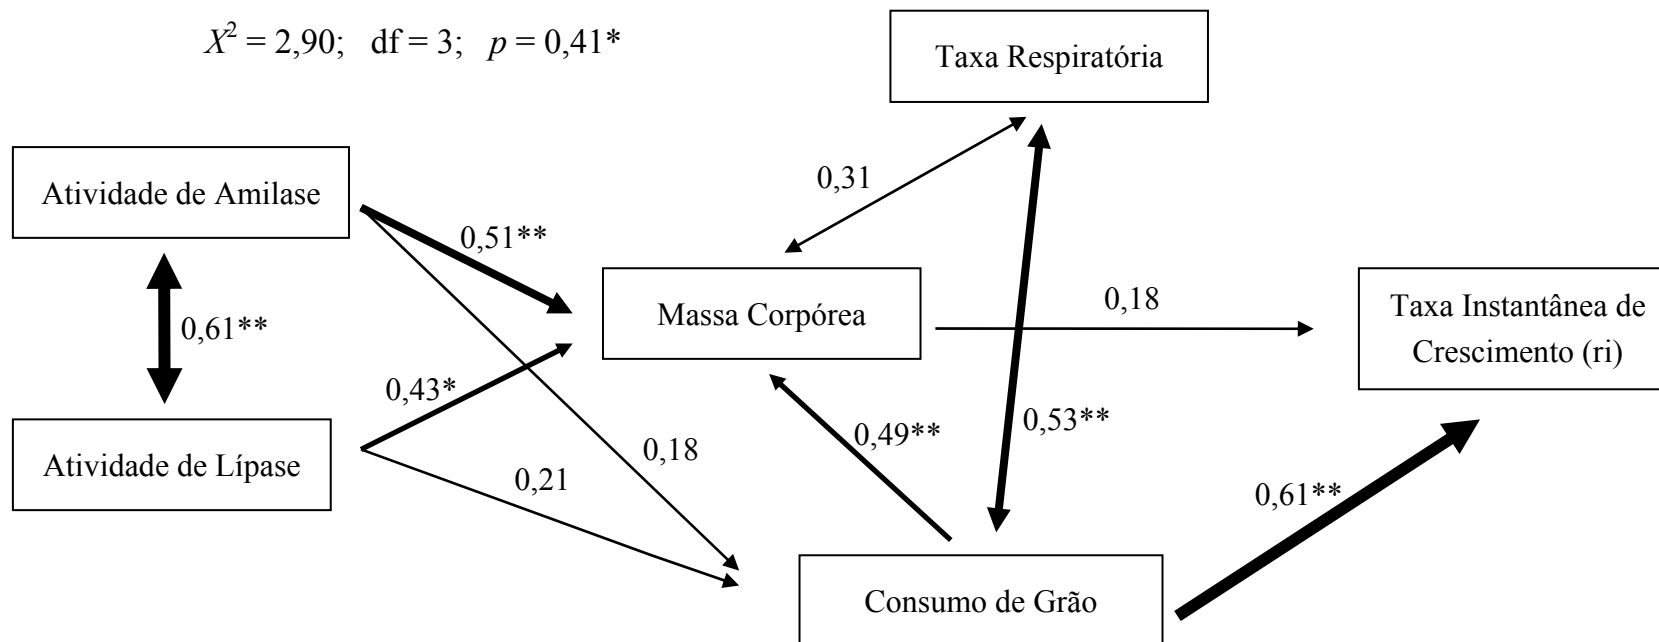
$X^2 = 2,90$; df = 3; $p = 0,41$*

Taxa Respiratória

Atividade de Amilase

0,31

0,51**

0,61**

Massa Corpórea

0,18

Taxa Instantânea de Crescimento (ri)

0,43*

0,49**

0,53**

Atividade de Lípase

0,18

0,21

0,61**

Consumo de Grão